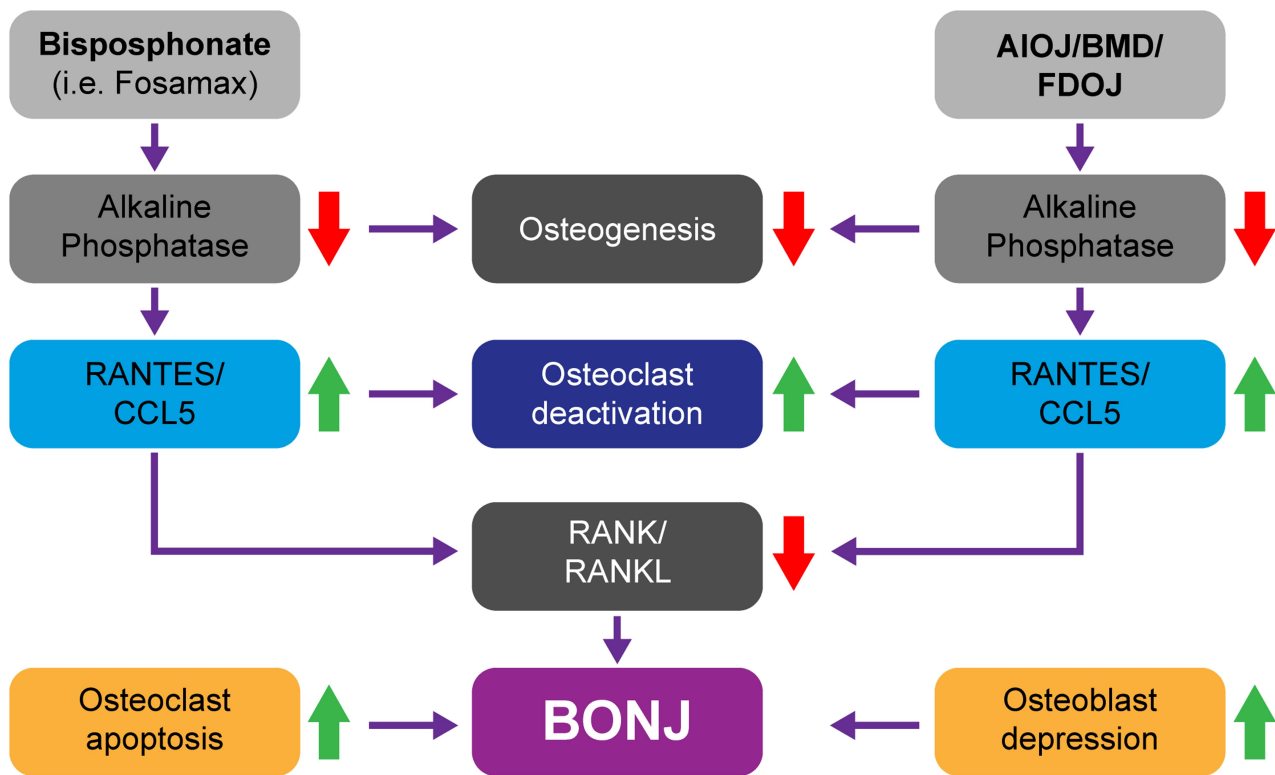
Bisposphonate
(i.e. Fosamax)

AIOJ/BMD/
FDOJ

Alkaline
Phosphatase

Osteogenesis

Alkaline
Phosphatase

RANTES/
CCL5

Osteoclast
deactivation

RANTES/
CCL5

RANK/
RANKL

Osteoclast
apoptosis

BONJ

Osteoblast
depression